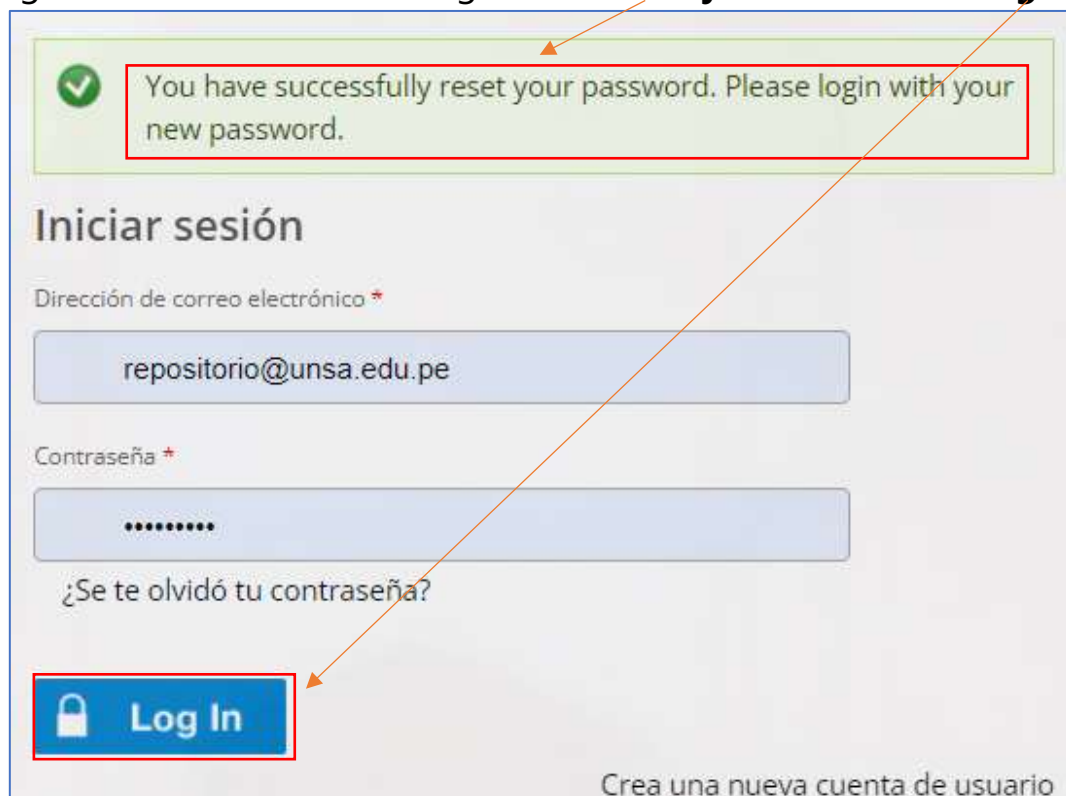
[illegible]

You have successfully reset your password. Please login with your new password.

Iniciar sesión

Dirección de correo electrónico *

repositorio@unsa.edu.pe

Contraseña *

•••••••••

¿Se te olvidó tu contraseña?

Log In

Crea una nueva cuenta de usuario